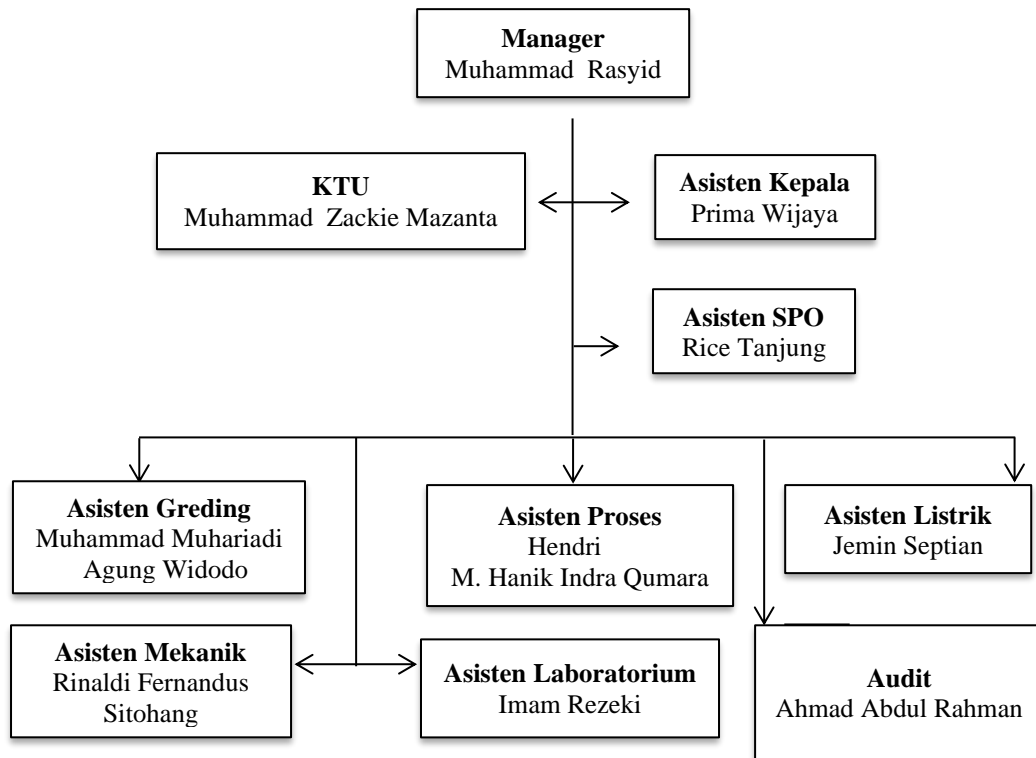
**Manager**
Muhammad Rasyid

**KTU**
Muhammad Zackie Mazanta

**Asisten Kepala**
Prima Wijaya

**Asisten SPO**
Rice Tanjung

**Asisten Greding**
Muhammad Muhariadi
Agung Widodo

**Asisten Proses**
Hendri
M. Hanik Indra Qumara

**Asisten Listrik**
Jemin Septian

**Asisten Mekanik**
Rinaldi Fernandus Sitohang

**Asisten Laboratorium**
Imam Rezeki

**Audit**
Ahmad Abdul Rahman